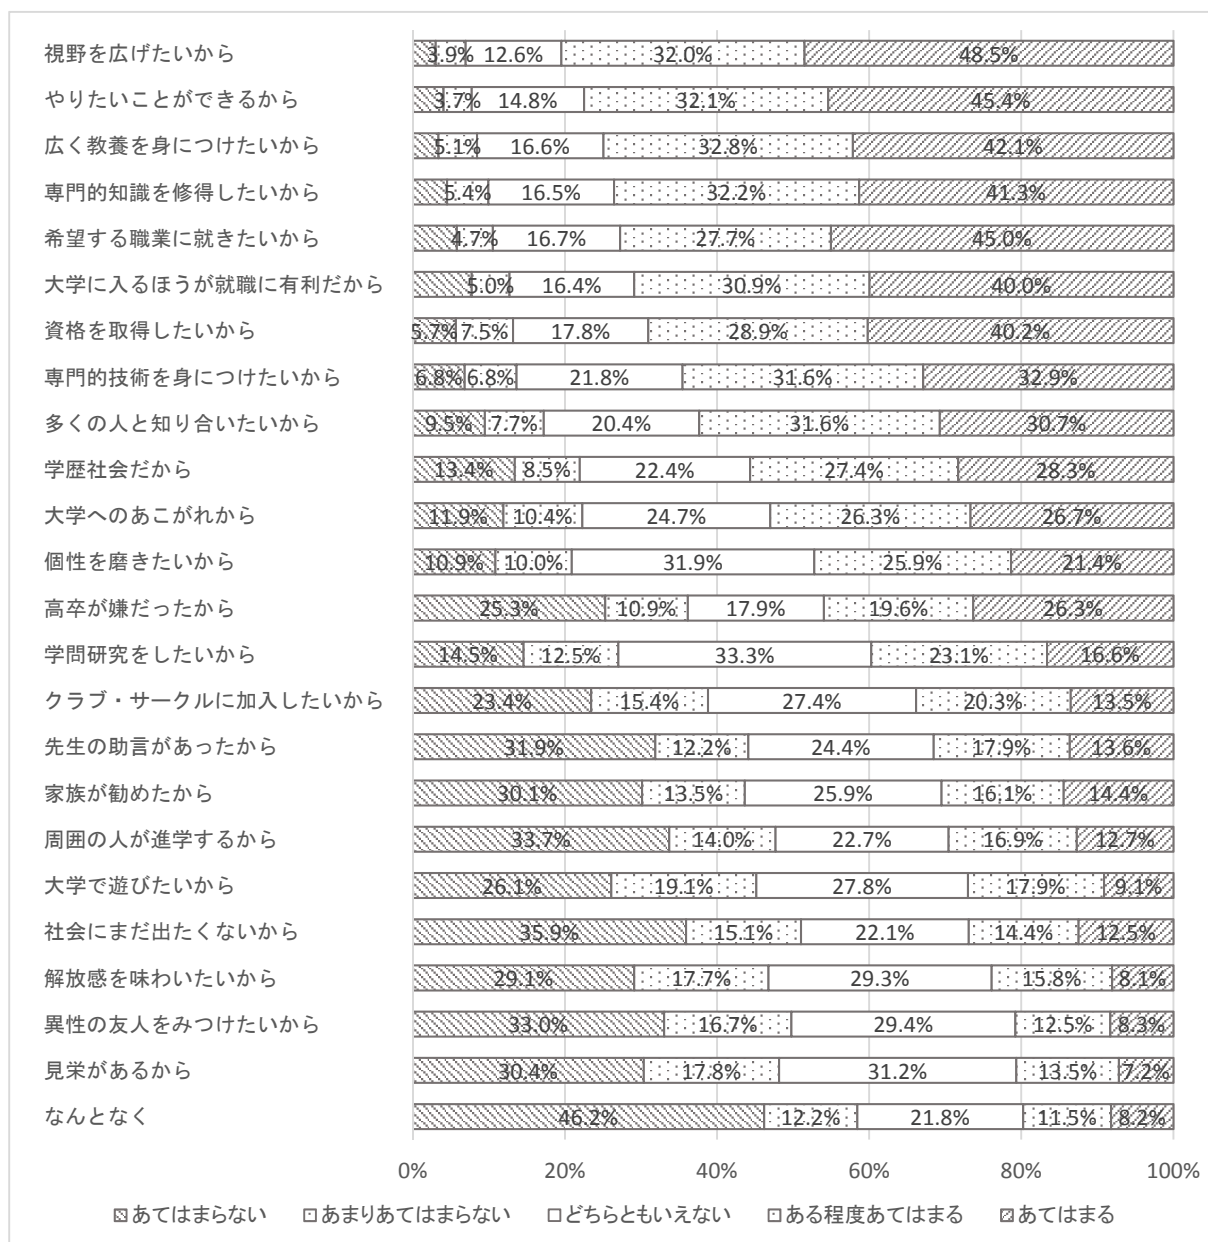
視野を広げたいから 3.9% 12.6% 32.0% 48.5%
やりたいことができるから 3.7% 14.8% 32.1% 45.4%
広く教養を身につけたいから 5.1% 16.6% 32.8% 42.1%
専門的知識を修得したいから 5.4% 16.5% 32.2% 41.3%
希望する職業に就きたいから 4.7% 16.7% 27.7% 45.0%
大学に入るほうが就職に有利だから 5.0% 16.4% 30.9% 40.0%
資格を取得したいから 5.7% 7.5% 17.8% 28.9% 40.2%
専門的技術を身につけたいから 6.8% 6.8% 21.8% 31.6% 32.9%
多くの人と知り合いたいから 9.5% 7.7% 20.4% 31.6% 30.7%
学歴社会だから 13.4% 8.5% 22.4% 27.4% 28.3%
大学へのあこがれから 11.9% 10.4% 24.7% 26.3% 26.7%
個性を磨きたいから 10.9% 10.0% 31.9% 25.9% 21.4%
高卒が嫌だったから 25.3% 10.9% 17.9% 19.6% 26.3%
学問研究をしたいから 14.5% 12.5% 33.3% 23.1% 16.6%
クラブ・サークルに加入したいから 23.4% 15.4% 27.4% 20.3% 13.5%
先生の助言があったから 31.9% 12.2% 24.4% 17.9% 13.6%
家族が勧めたから 30.1% 13.5% 25.9% 16.1% 14.4%
周囲の人が進学するから 33.7% 14.0% 22.7% 16.9% 12.7%
大学で遊びたいから 26.1% 19.1% 27.8% 17.9% 9.1%
社会にまだ出たくないから 35.9% 15.1% 22.1% 14.4% 12.5%
解放感を味わいたいから 29.1% 17.7% 29.3% 15.8% 8.1%
異性の友人をみつけたいから 33.0% 16.7% 29.4% 12.5% 8.3%
見栄があるから 30.4% 17.8% 31.2% 13.5% 7.2%
なんとなく 46.2% 12.2% 21.8% 11.5% 8.2%

0% 20% 40% 60% 80% 100%

あてはまらない あまりあてはまらない どちらともいえない ある程度あてはまる あてはまる